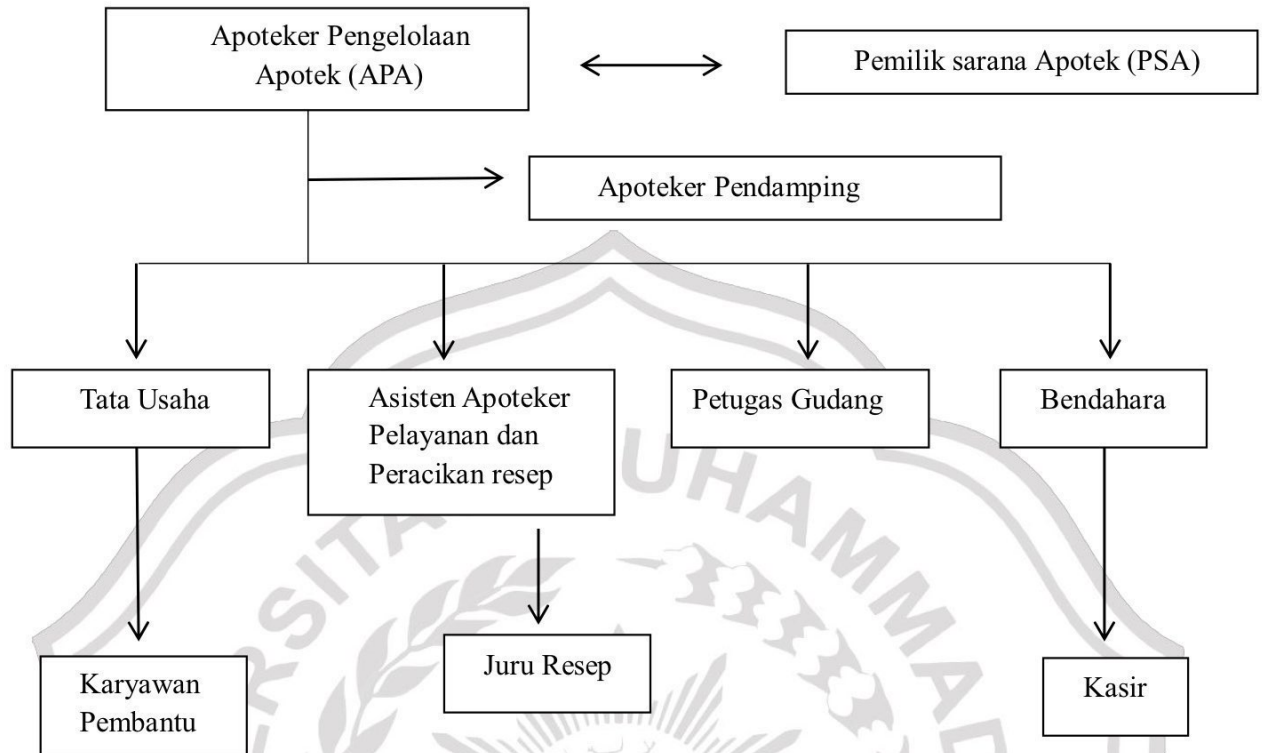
Apoteker Pengelolaan Apotek (APA)

Pemilik sarana Apotek (PSA)

Apoteker Pendamping

Tata Usaha

Asisten Apoteker Pelayanan dan Peracikan resep

Petugas Gudang

Bendahara

Karyawan Pembantu

Juru Resep

Kasir

RSITA UHAMMAD